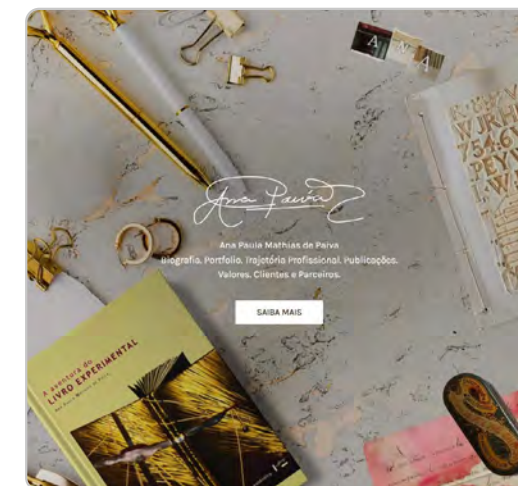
Ana Paiva

Ana Paula Mathias de Paiva
Biografia. Portfolio. Trajetória Profissional. Publicações.
Valores. Clientes e Parceiros.

SAIBA MAIS

A A A

WJRH
54.6
PEYU
RETH

A aventura do
LIVRO EXPERIMENTAL
Ana Paula Mathias de Paiva